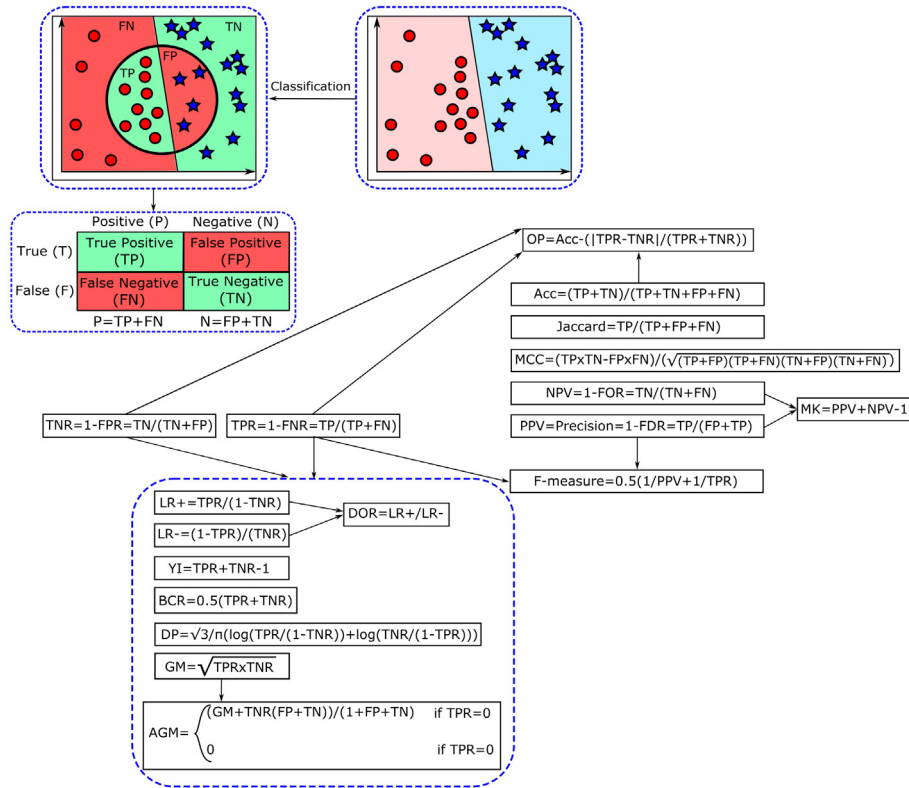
FN
TN
FP
TP
Classification

| | Positive (P) | Negative (N) |
|---|---|---|
| True (T) | True Positive (TP) | False Positive (FP) |
| False (F) | False Negative (FN) | True Negative (TN) |
| | P=TP+FN | N=FP+TN |

OP=Acc-(|TPR-TNR|/(TPR+TNR))

Acc=(TP+TN)/(TP+TN+FP+FN)

Jaccard=TP/(TP+FP+FN)

MCC=(TPxTN-FPxFN)/($\sqrt{(TP+FP)(TP+FN)(TN+FP)(TN+FN)}$)

NPV=1-FOR=TN/(TN+FN)

MK=PPV+NPV-1

PPV=Precision=1-FDR=TP/(FP+TP)

TNR=1-FPR=TN/(TN+FP)

TPR=1-FNR=TP/(TP+FN)

F-measure=0.5(1/PPV+1/TPR)

LR+=TPR/(1-TNR)

LR-=(1-TPR)/(TNR)

DOR=LR+/LR-

YI=TPR+TNR-1

BCR=0.5(TPR+TNR)

DP=√3/π(log(TPR/(1-TNR))+log(TNR/(1-TPR)))

GM=$\sqrt{TPRxTNR}$

AGM= (GM+TNR(FP+TN))/(1+FP+TN) if TPR=0
0 if TPR=0